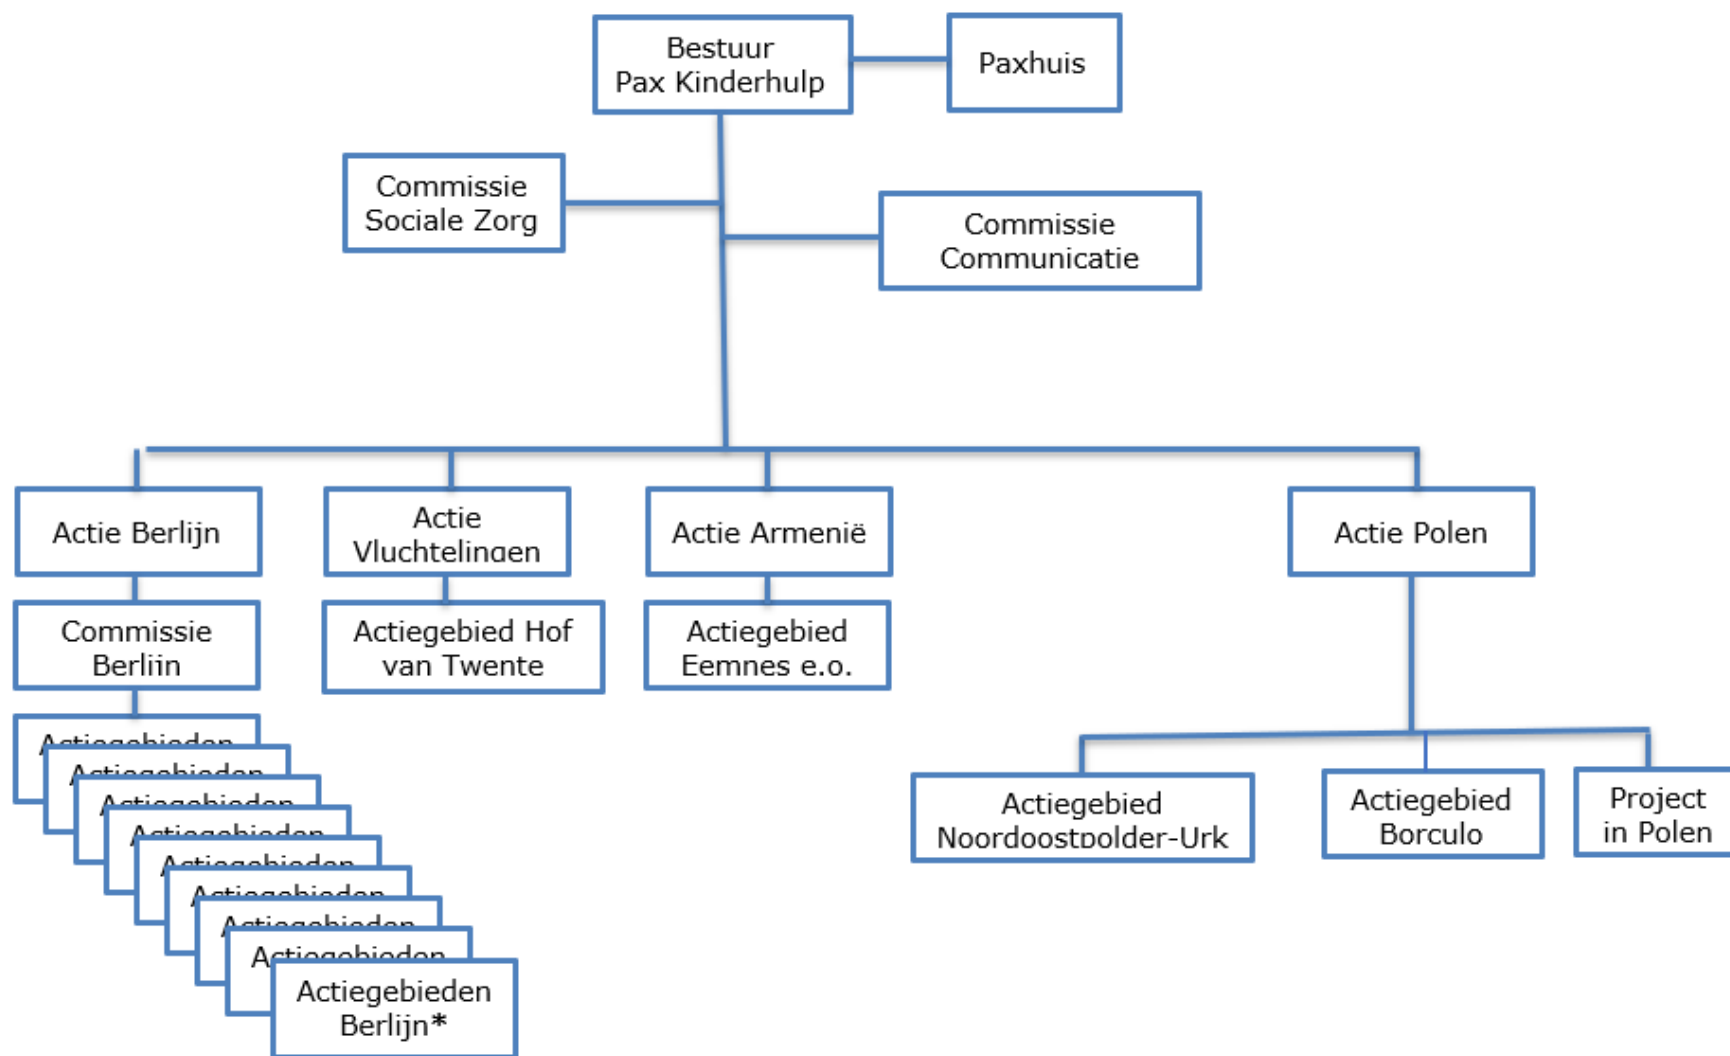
Bestuur
Pax Kinderhulp

Paxhuis

Commissie
Sociale Zorg

Commissie
Communicatie

Actie Berlijn

Actie
Vluchtelingen

Actie Armenië

Actie Polen

Commissie
Berlijn

Actiegebied Hof
van Twente

Actiegebied
Eemnes e.o.

Actiegebieden
Actiegebieden
Actiegebieden
Actiegebieden
Actiegebieden
Actiegebieden
Actiegebieden
Actiegebieden
Actiegebieden
Berlijn*

Actiegebied
Noordoostpolder-Urk

Actiegebied
Borculo

Project
in Polen